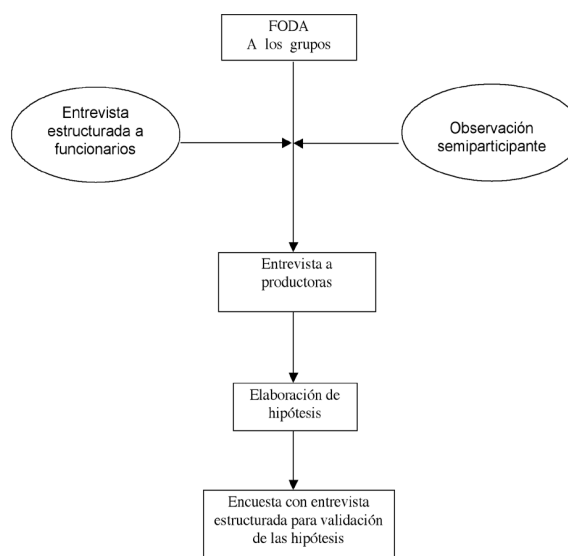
FODA
A los grupos

Entrevista estructurada a funcionarios

Observación semiparticipante

Entrevista a productoras

Elaboración de hipótesis

Encuesta con entrevista estructurada para validación de las hipótesis